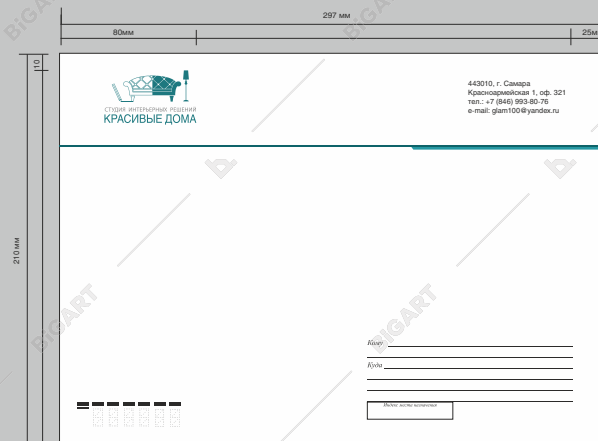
297 мм

80мм

25м

10

210 мм

СТУДИЯ ИНТЕРЬЕРНЫХ РЕШЕНИЙ
КРАСИВЫЕ ДОМА

443010, г. Самара
Красноармейская 1, оф. 321
тел.: +7 (846) 993-80-76
e-mail: glam100@yandex.ru

BIGART

BIGART

BIGART

BIGART

Кому

Куда

Индекс места назначения